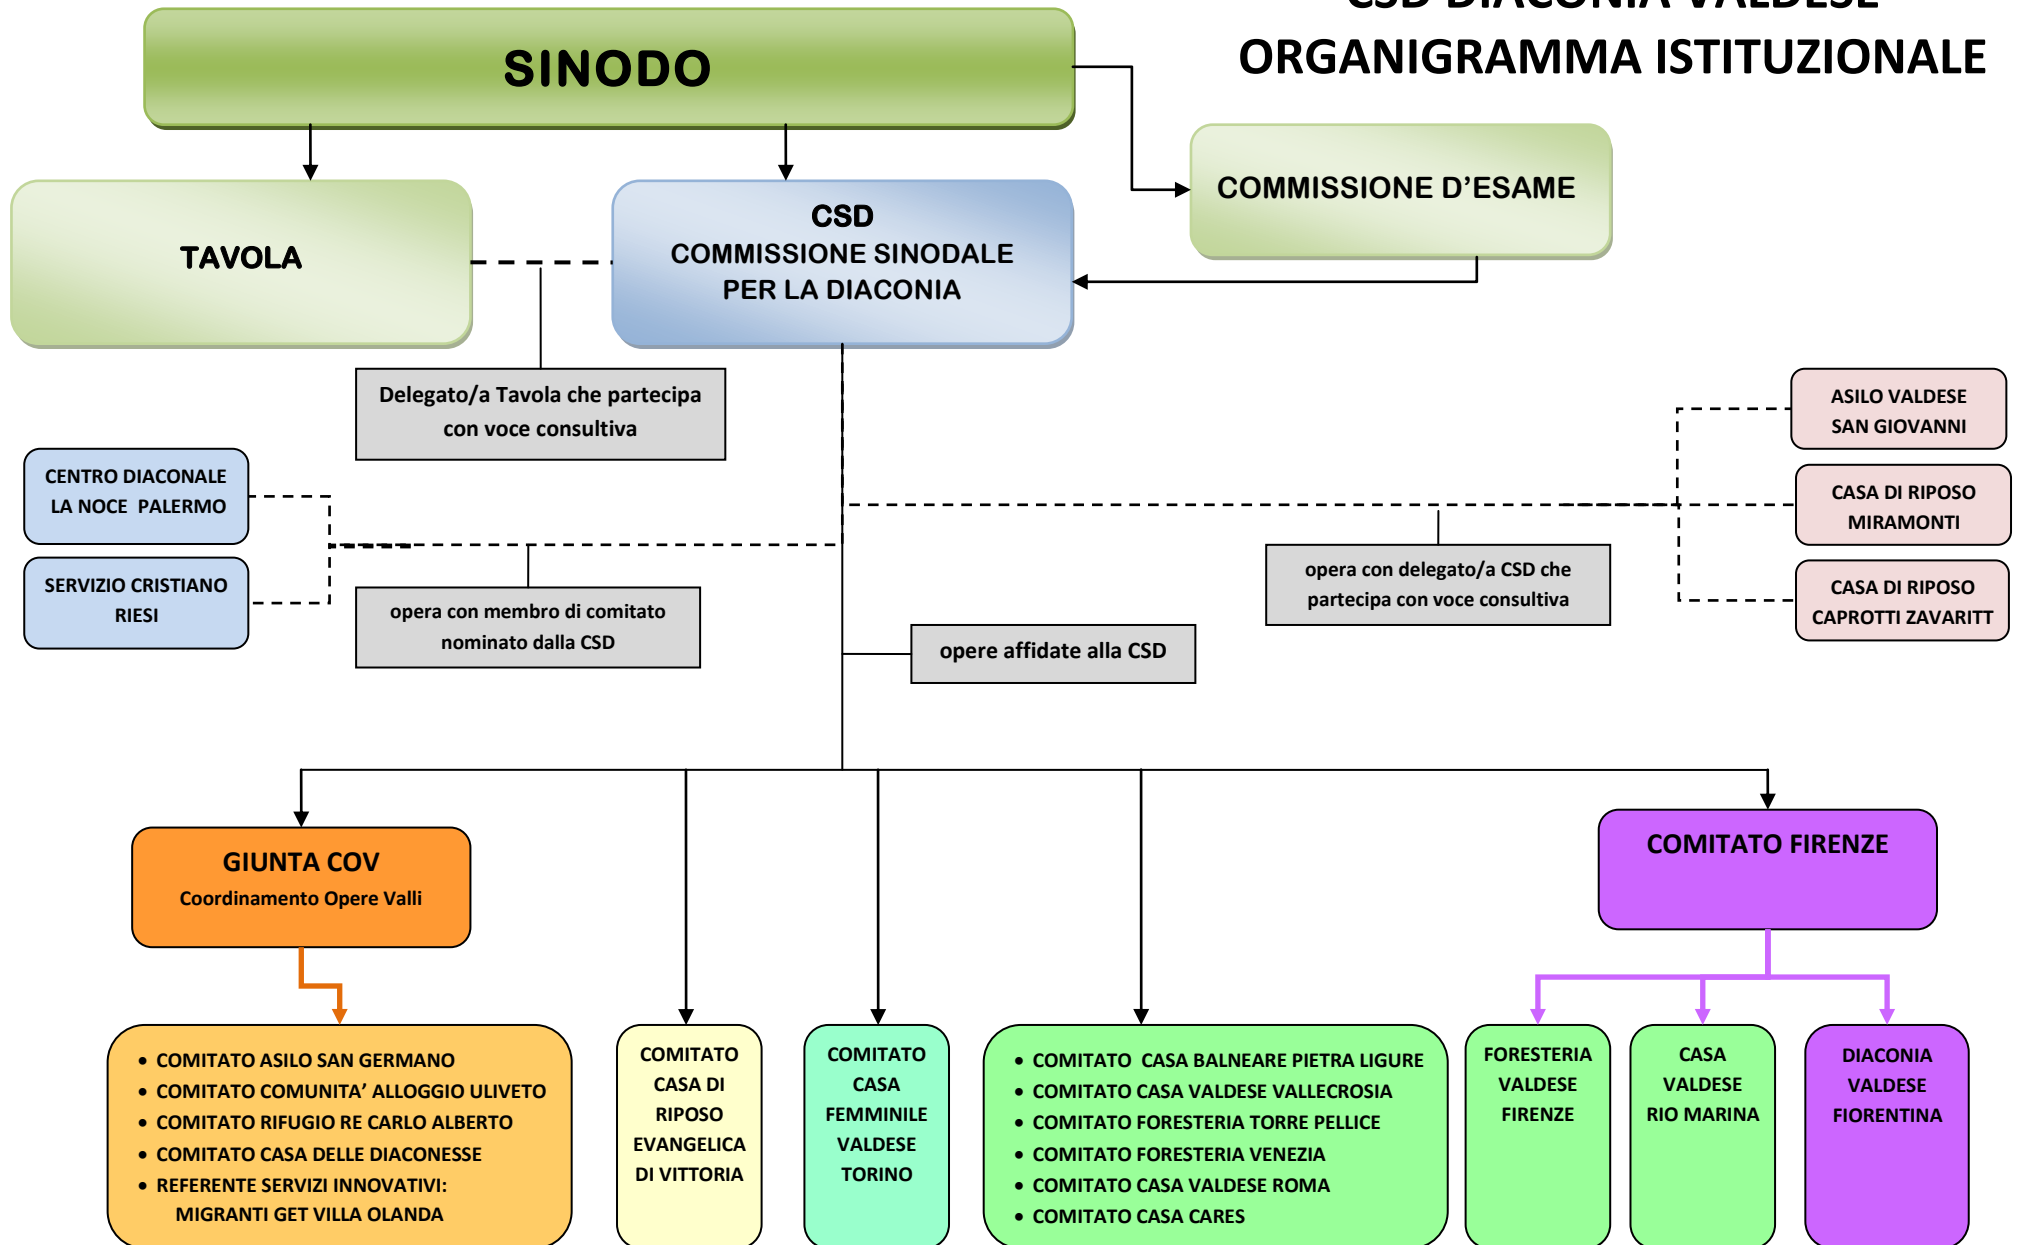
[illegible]
ORGANIGRAMMA ISTITUZIONALE

SINODO

TAVOLA

CSD
COMMISSIONE SINODALE PER LA DIACONIA

COMMISSIONE D'ESAME

Delegato/a Tavola che partecipa con voce consultiva

CENTRO DIACONALE LA NOCE PALERMO

SERVIZIO CRISTIANO RIESI

opera con membro di comitato nominato dalla CSD

opere affidate alla CSD

opera con delegato/a CSD che partecipa con voce consultiva

ASILO VALDESE SAN GIOVANNI

CASA DI RIPOSO MIRAMONTI

CASA DI RIPOSO CAPROTTI ZAVARITT

GIUNTA COV
Coordinamento Opere Valli

COMITATO FIRENZE

• COMITATO ASILO SAN GERMANO
• COMITATO COMUNITA' ALLOGGIO ULIVETO
• COMITATO RIFUGIO RE CARLO ALBERTO
• COMITATO CASA DELLE DIACONESSE
• REFERENTE SERVIZI INNOVATIVI: MIGRANTI GET VILLA OLANDA

COMITATO CASA DI RIPOSO EVANGELICA DI VITTORIA

COMITATO CASA FEMMINILE VALDESE TORINO

• COMITATO CASA BALNEARE PIETRA LIGURE
• COMITATO CASA VALDESE VALLECROSIA
• COMITATO FORESTERIA TORRE PELLICE
• COMITATO FORESTERIA VENEZIA
• COMITATO CASA VALDESE ROMA
• COMITATO CASA CARES

FORESTERIA VALDESE FIRENZE

CASA VALDESE RIO MARINA

DIACONIA VALDESE FIORENTINA